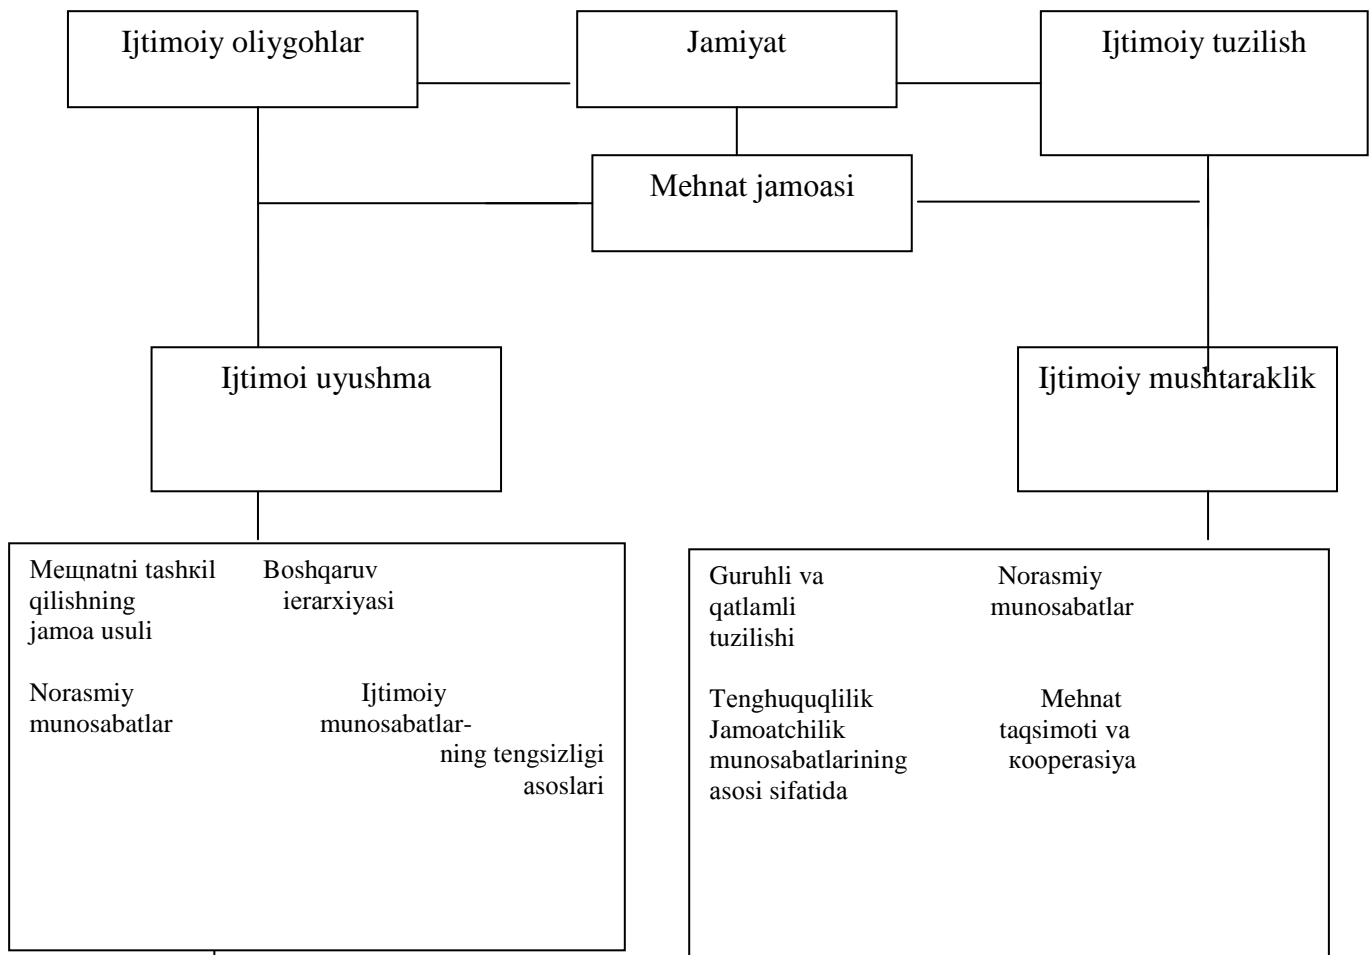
Ijtimoiy oliygohlar

Jamiyat

Ijtimoiy tuzilish

Mehnat jamoasi

Ijtimoi uyushma

Ijtimoiy mushtaraklik

Мещnatni tashкil qilishning jamoa usuli

Boshqaruv ierarxiyasi

Norasmiy munosabatlar

Ijtimoiy munosabatlarning tengsizligi asoslari

Guruhli va qatlamli tuzilishi

Norasmiy munosabatlar

Tenghuquqlilik Jamoatchilik munosabatlarining asosi sifatida

Mehnat taqsimoti va кooperasiya